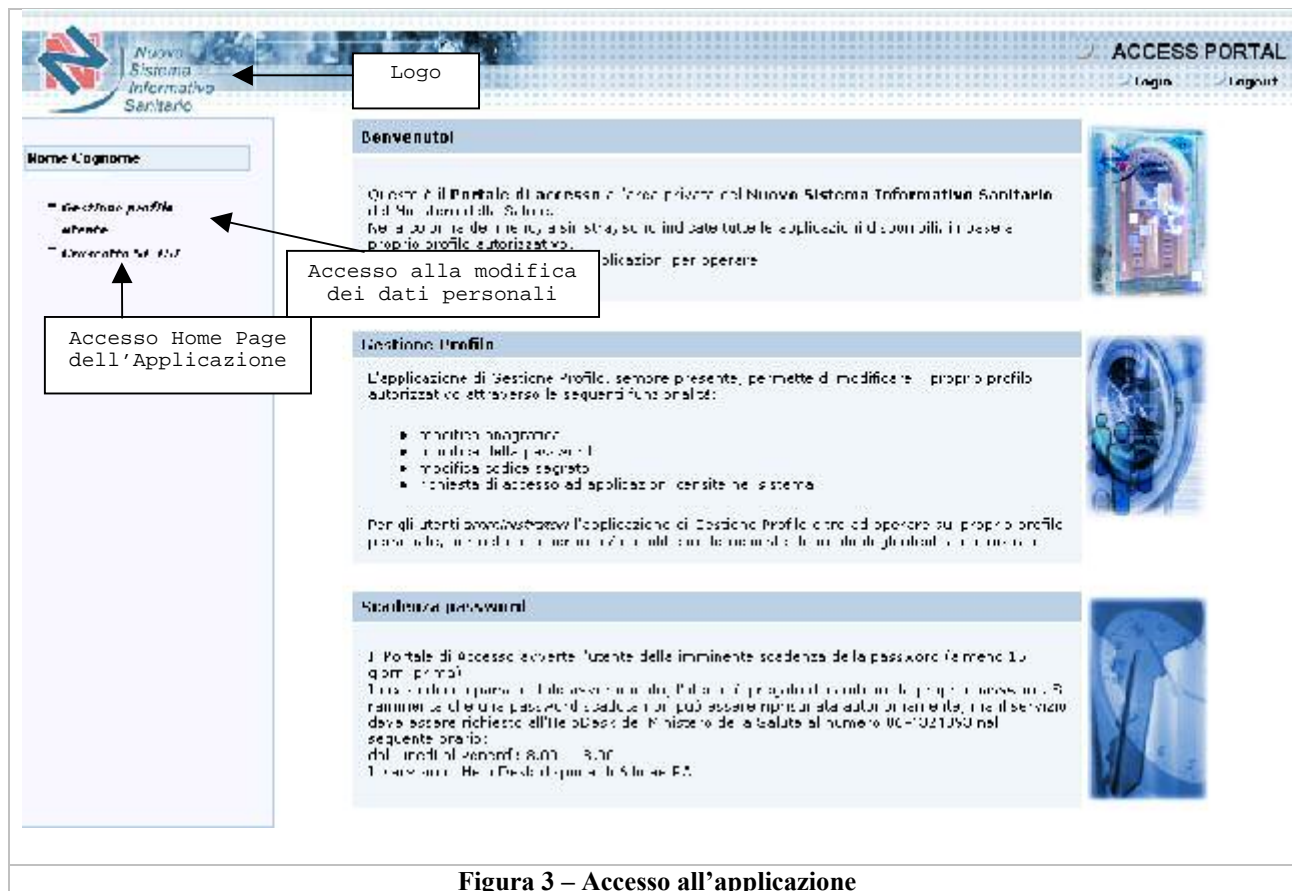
Nuovo Sistema Informativo Sanitario

Logo

ACCESS PORTAL

Login Logout

Nome Cognome

Gestione profilo utente

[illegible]

Accesso alla modifica dei dati personali

Accesso Home Page dell'Applicazione

Benvenuto!

Questo è il Portale di accesso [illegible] del Nuovo Sistema Informativo Sanitario del Ministero della Salute. Nella colonna del menu, a sinistra, sono indicate tutte le applicazioni disponibili in base al proprio profilo autorizzativo. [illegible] applicazioni per operare

Gestione Profilo

L'applicazione di Gestione Profilo, sempre presente, permette di modificare il proprio profilo autorizzativo attraverso le seguenti funzionalità:

- modifica anagrafica
- modifica della password
- modifica codice segreto
- richiesta di accesso ad applicazioni censite nel sistema

Per gli utenti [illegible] l'applicazione di Gestione Profilo oltre ad operare sul proprio profilo personale, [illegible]

Scadenza password

Il Portale di Accesso avverte l'utente della imminente scadenza della password (almeno 15 giorni prima). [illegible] Si rammenta che una password scaduta non può essere ripristinata autonomamente, ma il servizio deve essere richiesto all'HelpDesk del Ministero della Salute al numero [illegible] nel seguente orario: dal lunedì al venerdì 8.00 – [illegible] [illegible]

Figura 3 – Accesso all'applicazione